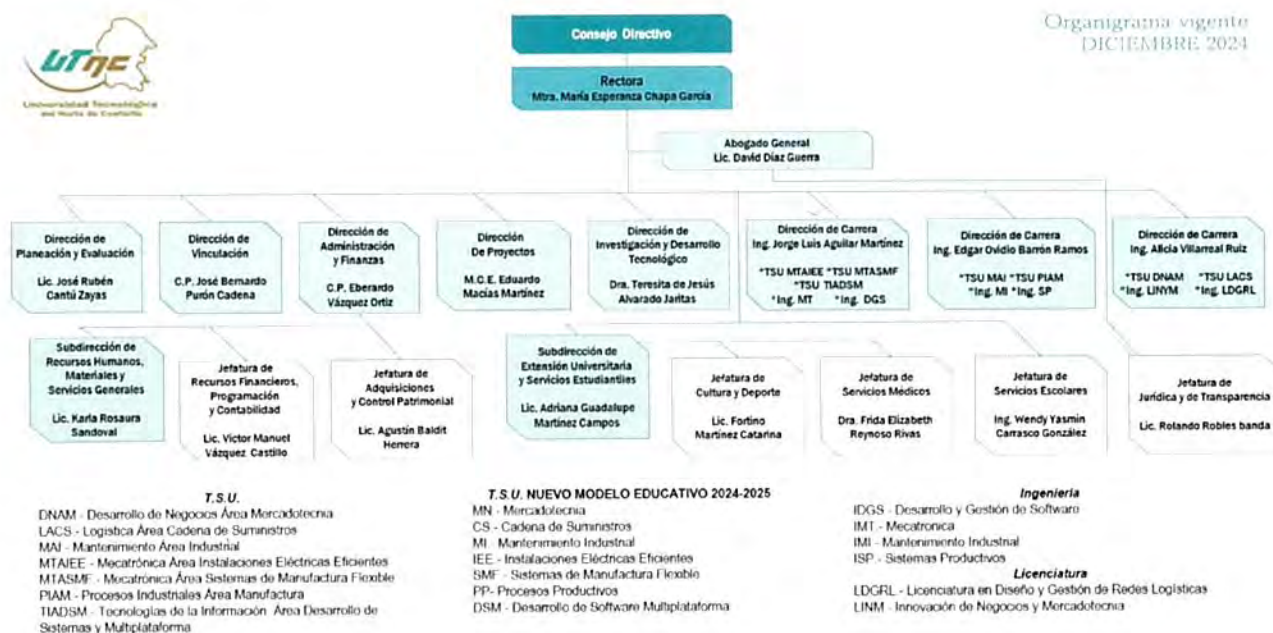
UTNC
Universidad Tecnológica del Norte de Coahuila

Organigrama vigente
DICIEMBRE 2024

Consejo Directivo

Rectora
Mtra. María Esperanza Chapa García

Abogado General
Lic. David Díaz Guerra

Dirección de Planeación y Evaluación
Lic. José Rubén Cantú Zayas

Dirección de Vinculación
C.P. José Bernardo Purón Cadena

Dirección de Administración y Finanzas
C.P. Eberardo Vázquez Ortiz

Dirección De Proyectos
M.C.E. Eduardo Macías Martínez

Dirección de Investigación y Desarrollo Tecnológico
Dra. Teresita de Jesús Alvarado Jaritas

Dirección de Carrera
Ing. Jorge Luis Aguilar Martínez
*TSU MTAIEE *TSU MTASMF
*TSU TIADSM
*Ing. MT *Ing. DGS

Dirección de Carrera
Ing. Edgar Ovidio Barrón Ramos
*TSU MAI *TSU PIAM
*Ing. MI *Ing. SP

Dirección de Carrera
Ing. Alicia Villarreal Ruiz
*TSU DNAM *TSU LACS
*Ing. LINYM *Ing. LDGRL

Subdirección de Recursos Humanos, Materiales y Servicios Generales
Lic. Karla Rosaura Sandoval

Jefatura de Recursos Financieros, Programación y Contabilidad
Lic. Victor Manuel Vázquez Castillo

Jefatura de Adquisiciones y Control Patrimonial
Lic. Agustín Baldit Herrera

Subdirección de Extensión Universitaria y Servicios Estudiantiles
Lic. Adriana Guadalupe Martínez Campos

Jefatura de Cultura y Deporte
Lic. Fortino Martínez Catarina

Jefatura de Servicios Médicos
Dra. Frida Elizabeth Reynoso Rivas

Jefatura de Servicios Escolares
Ing. Wendy Yasmin Carrasco González

Jefatura de Jurídica y de Transparencia
Lic. Rolando Robles banda

T.S.U.
DNAM - Desarrollo de Negocios Área Mercadotecnia
LACS - Logística Área Cadena de Suministros
MAI - Mantenimiento Área Industrial
MTAIEE - Mecatrónica Área Instalaciones Eléctricas Eficientes
MTASMF - Mecatrónica Área Sistemas de Manufactura Flexible
PIAM - Procesos Industriales Área Manufactura
TIADSM - Tecnologías de la Información Área Desarrollo de Sistemas y Multiplataforma

T.S.U. NUEVO MODELO EDUCATIVO 2024-2025
MN - Mercadotecnia
CS - Cadena de Suministros
MI - Mantenimiento Industrial
IEE - Instalaciones Eléctricas Eficientes
SMF - Sistemas de Manufactura Flexible
PP- Procesos Productivos
DSM - Desarrollo de Software Multiplataforma

Ingeniería
IDGS - Desarrollo y Gestión de Software
IMT - Mecatronica
IMI - Mantenimiento Industrial
ISP - Sistemas Productivos
Licenciatura
LDGRL - Licenciatura en Diseño y Gestión de Redes Logísticas
LINM - Innovación de Negocios y Mercadotecnia